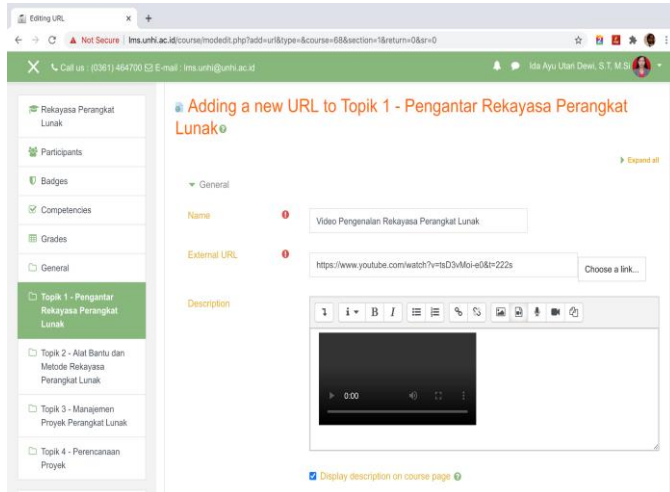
Editing URL

Not Secure | lms.unhi.ac.id/course/modedit.php?add=url&type=&course=68&section=1&return=0&sr=0

Call us : (0361) 464700 E-mail : lms.unhi@unhi.ac.id

Ida Ayu Utari Dewi, S.T. M.Si

Rekayasa Perangkat Lunak

Participants

Badges

Competencies

Grades

General

Topik 1 - Pengantar Rekayasa Perangkat Lunak

Topik 2 - Alat Bantu dan Metode Rekayasa Perangkat Lunak

Topik 3 - Manajemen Proyek Perangkat Lunak

Topik 4 - Perencanaan Proyek

Adding a new URL to Topik 1 - Pengantar Rekayasa Perangkat Lunak

Expand all

General

Name

Video Pengenalan Rekayasa Perangkat Lunak

External URL

https://www.youtube.com/watch?v=tsD3vMoi-e0&t=222s

Choose a link...

Description

0:00

Display description on course page